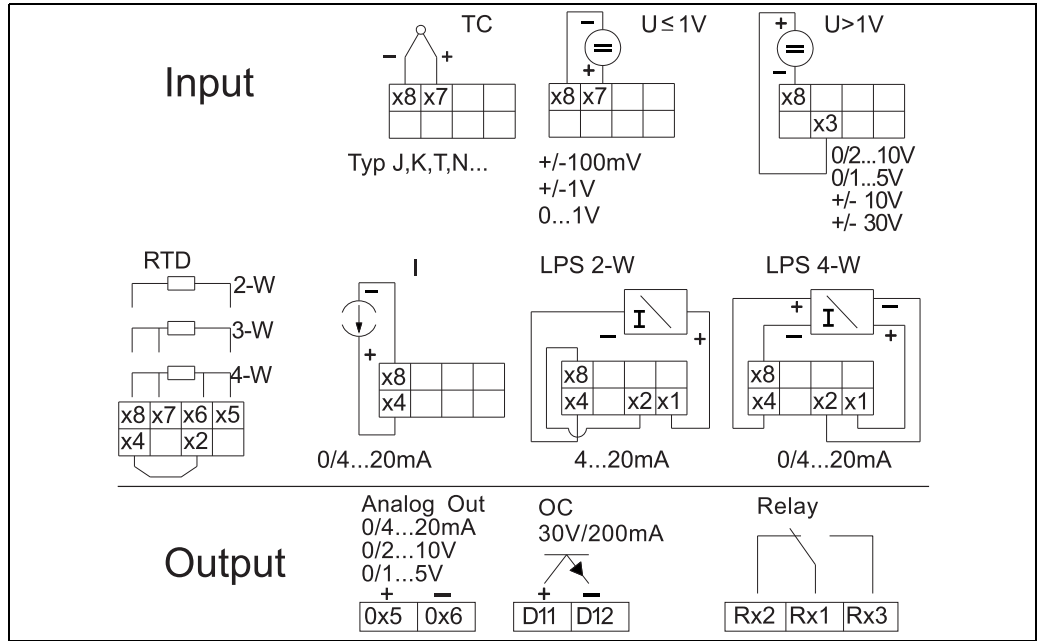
Input

TC
– +
x8 x7
Typ J,K,T,N...

U≤1V
–
+
x8 x7
+/-100mV
+/-1V
0...1V

U>1V
+
–
x8
x3
0/2...10V
0/1...5V
+/- 10V
+/- 30V

RTD
2-W
3-W
4-W
x8 x7 x6 x5
x4 x2

I
–
+
x8
x4
0/4...20mA

LPS 2-W
I
– +
x8
x4 x2 x1
4...20mA

LPS 4-W
+ I –
– +
x8
x4 x2 x1
0/4...20mA

Output

Analog Out
0/4...20mA
0/2...10V
0/1...5V
+ –
0x5 0x6

OC
30V/200mA
+ –
D11 D12

Relay
Rx2 Rx1 Rx3